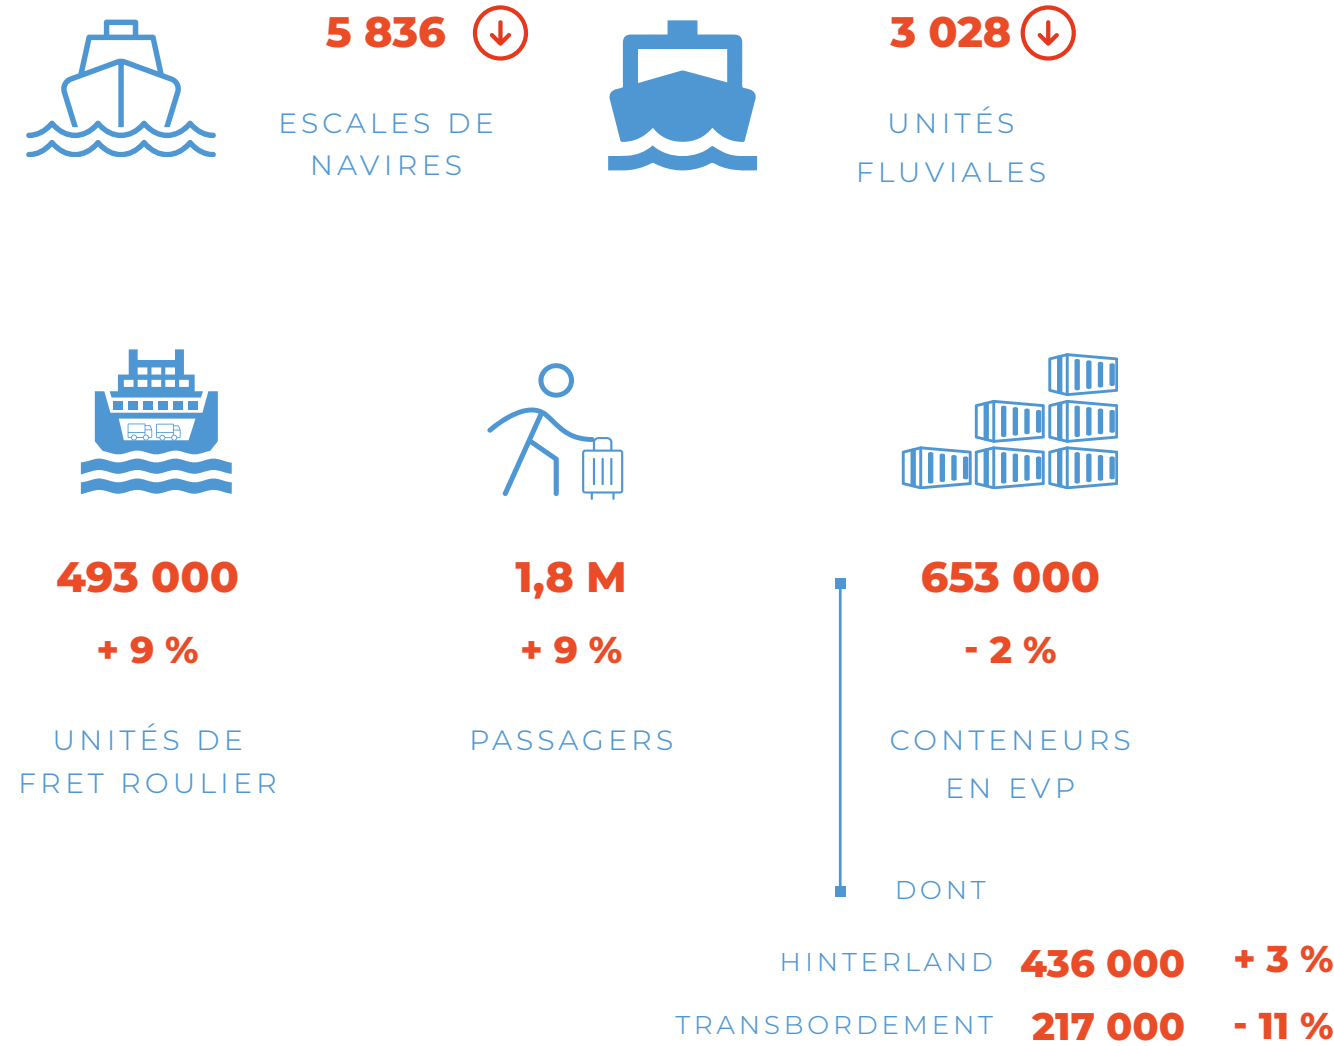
5 836

ESCALES DE NAVIRES

3 028

UNITÉS FLUVIALES

493 000

+ 9 %

UNITÉS DE FRET ROULIER

1,8 M

+ 9 %

PASSAGERS

653 000

- 2 %

CONTENEURS EN EVP

DONT

HINTERLAND 436 000 + 3 %

TRANSBORDEMENT 217 000 - 11 %